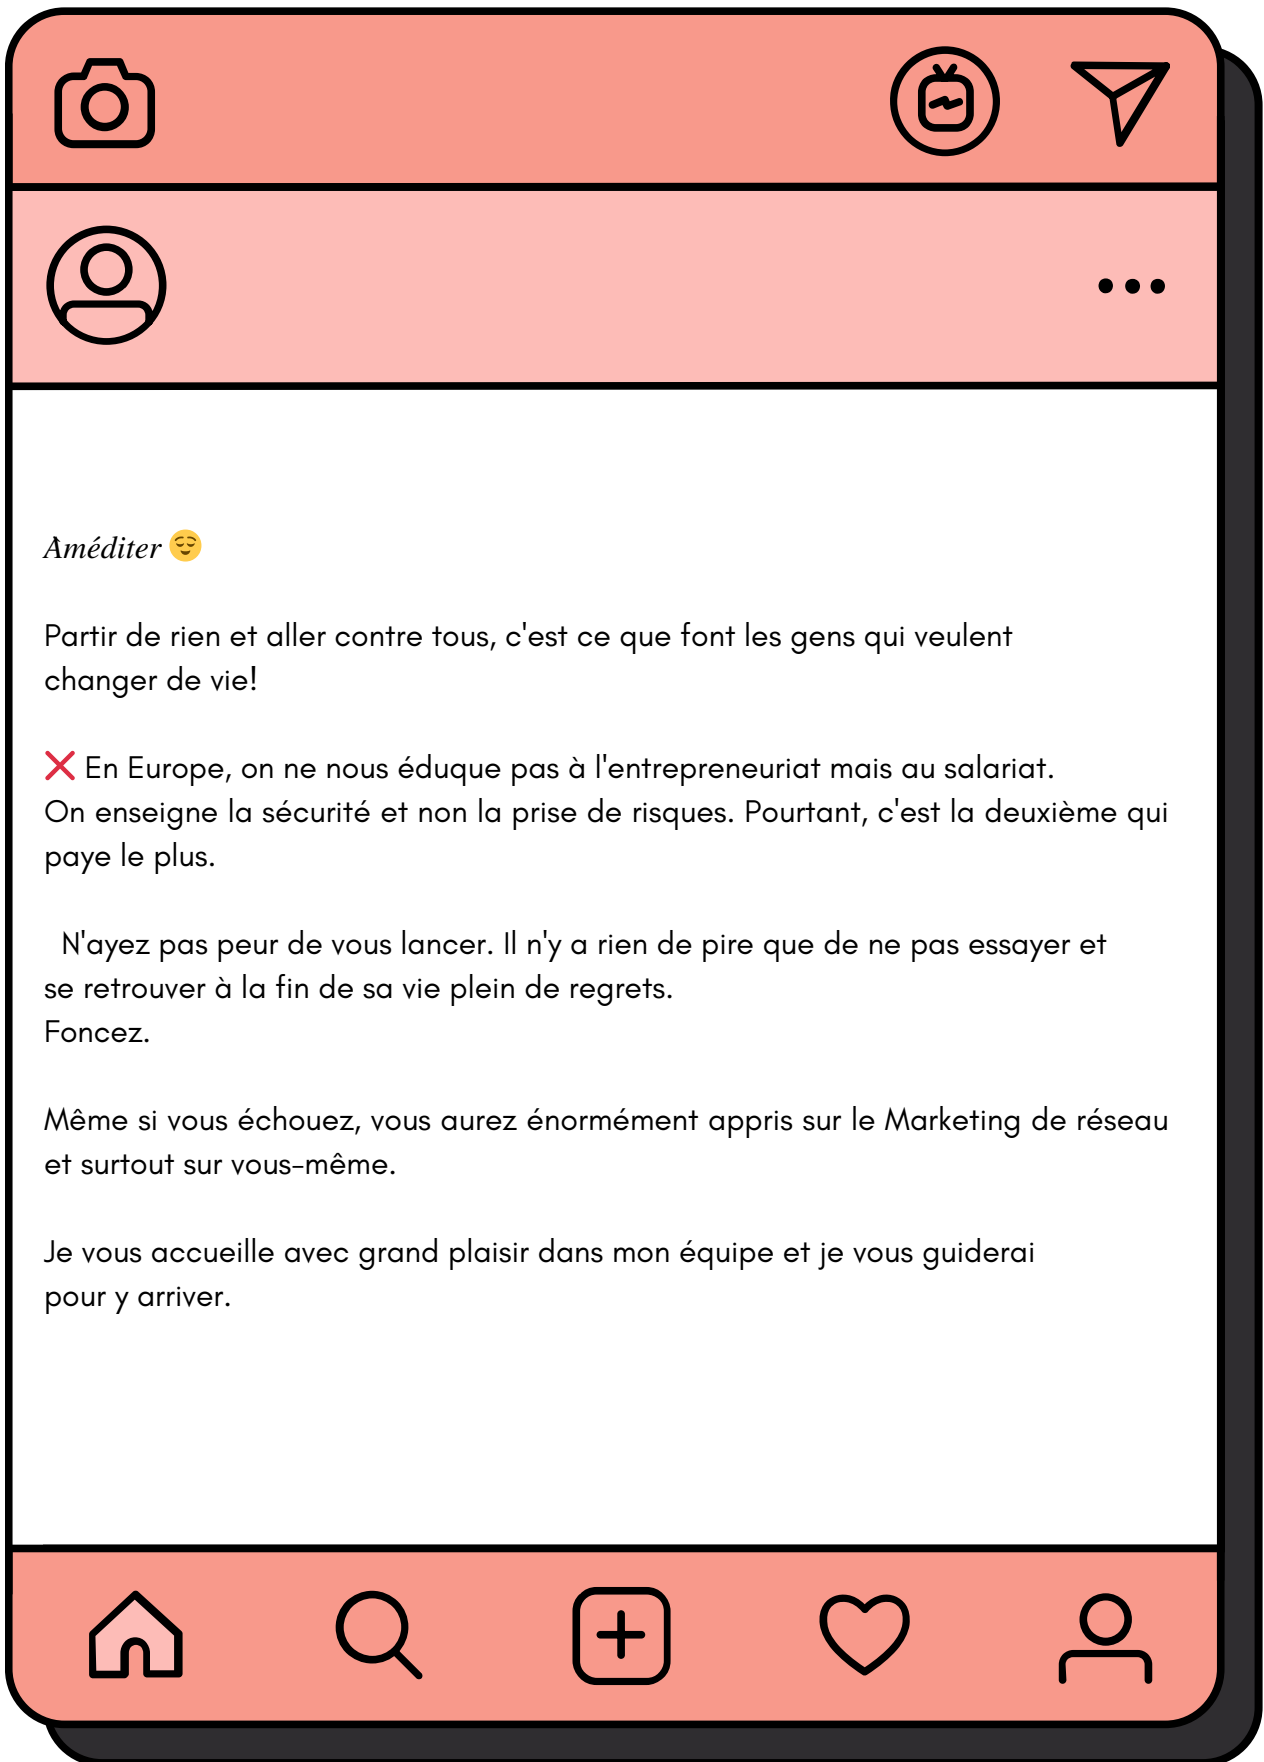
Àméditer 😌

Partir de rien et aller contre tous, c'est ce que font les gens qui veulent changer de vie!

❌ En Europe, on ne nous éduque pas à l'entrepreneuriat mais au salariat. On enseigne la sécurité et non la prise de risques. Pourtant, c'est la deuxième qui paye le plus.

N'ayez pas peur de vous lancer. Il n'y a rien de pire que de ne pas essayer et se retrouver à la fin de sa vie plein de regrets.
Foncez.

Même si vous échouez, vous aurez énormément appris sur le Marketing de réseau et surtout sur vous-même.

Je vous accueille avec grand plaisir dans mon équipe et je vous guiderai pour y arriver.